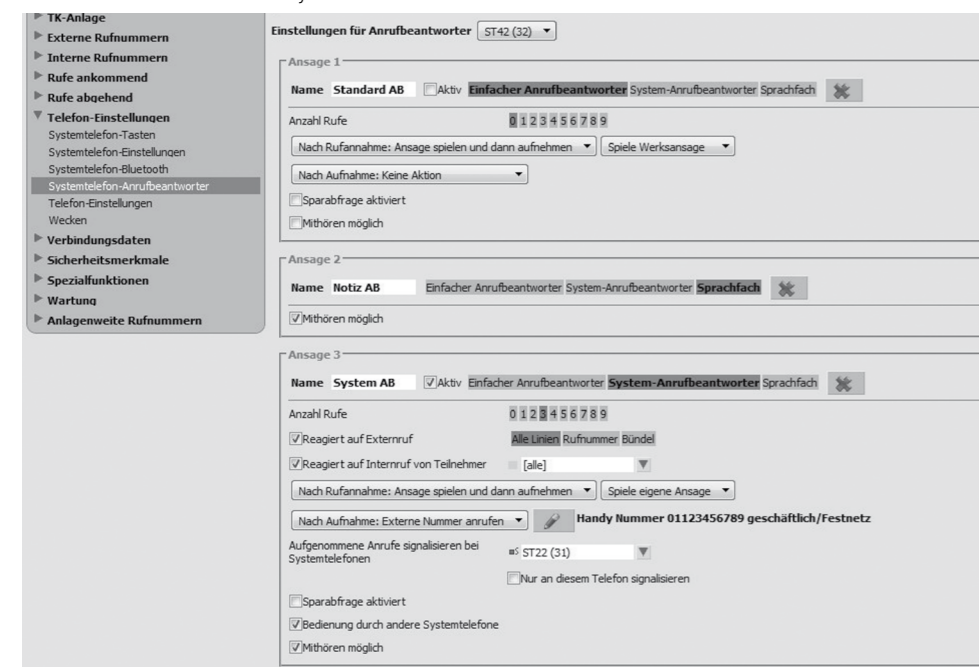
TK-Anlage
Externe Rufnummern
Interne Rufnummern
Rufe ankommend
Rufe abgehend
Telefon-Einstellungen
Systemtelefon-Tasten
Systemtelefon-Einstellungen
Systemtelefon-Bluetooth
Systemtelefon-Anrufbeantworter
Telefon-Einstellungen
Wecken
Verbindungsdaten
Sicherheitsmerkmale
Spezialfunktionen
Wartung
Anlagenweite Rufnummern

Einstellungen für Anrufbeantworter ST42 (32)

Ansage 1
Name Standard AB Aktiv Einfacher Anrufbeantworter System-Anrufbeantworter Sprachfach
Anzahl Rufe 0 1 2 3 4 5 6 7 8 9
Nach Rufannahme: Ansage spielen und dann aufnehmen Spiele Werksansage
Nach Aufnahme: Keine Aktion
Sparabfrage aktiviert
Mithören möglich

Ansage 2
Name Notiz AB Einfacher Anrufbeantworter System-Anrufbeantworter Sprachfach
Mithören möglich

Ansage 3
Name System AB Aktiv Einfacher Anrufbeantworter System-Anrufbeantworter Sprachfach
Anzahl Rufe 0 1 2 3 4 5 6 7 8 9
Reagiert auf Externruf Alle Linien Rufnummer Bündel
Reagiert auf Internruf von Teilnehmer [alle]
Nach Rufannahme: Ansage spielen und dann aufnehmen Spiele eigene Ansage
Nach Aufnahme: Externe Nummer anrufen Handy Nummer 01123456789 geschäftlich/Festnetz
Aufgenommene Anrufe signalisieren bei Systemtelefonen ST22 (31)
Nur an diesem Telefon signalisieren
Sparabfrage aktiviert
Bedienung durch andere Systemtelefone
Mithören möglich